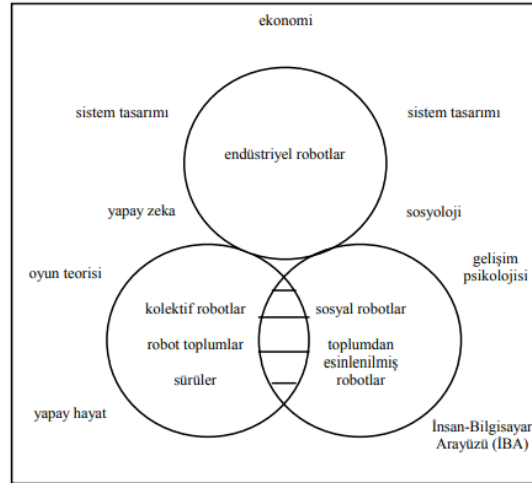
ekonomi

sistem tasarımı

sistem tasarımı

endüstriyel robotlar

yapay zeka

sosyoloji

oyun teorisi

gelişim psikolojisi

kolektif robotlar

robot toplumlar

sürüler

sosyal robotlar

toplumdan esinlenilmiş robotlar

yapay hayat

İnsan-Bilgisayar Arayüzü (İBA)